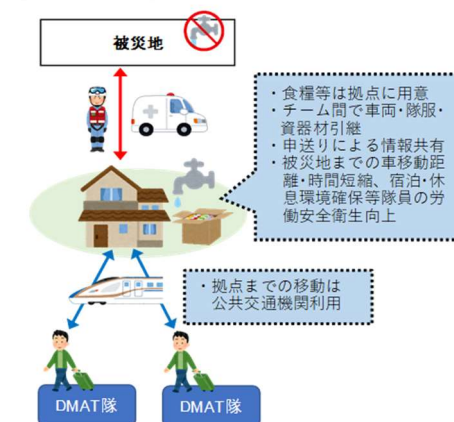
被災地

・食糧等は拠点に用意
・チーム間で車両・隊服・資器材引継
・申送りによる情報共有
・被災地までの車移動距離・時間短縮、宿泊・休息環境確保等隊員の労働安全衛生向上

・拠点までの移動は公共交通機関利用

DMAT隊

DMAT隊